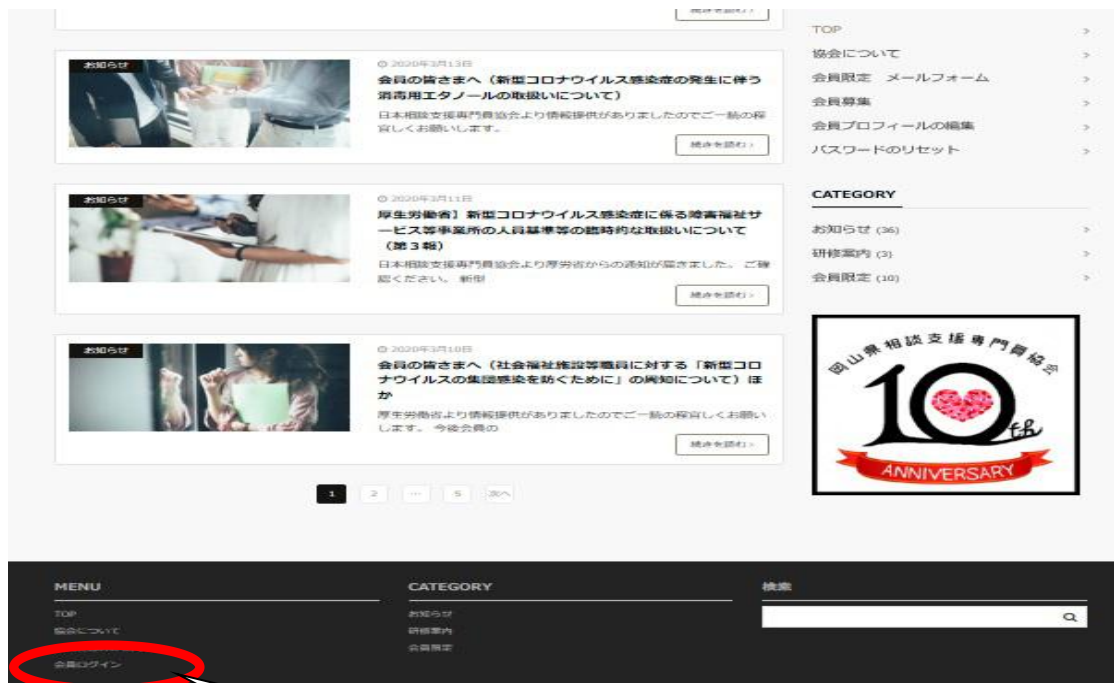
続きを読む ›

お知らせ

2020年3月13日

会員の皆さまへ（新型コロナウイルス感染症の発生に伴う消毒用エタノールの取扱いについて）

日本相談支援専門員協会より情報提供がありましたのでご一読の程宜しくお願いします。

続きを読む ›

お知らせ

2020年3月11日

厚生労働省】新型コロナウイルス感染症に係る障害福祉サービス等事業所の人員基準等の臨時的な取扱いについて（第３報）

日本相談支援専門員協会より厚労省からの通知が届きました。ご確認ください。新型

続きを読む ›

お知らせ

2020年3月10日

会員の皆さまへ（社会福祉施設等職員に対する「新型コロナウイルスの集団感染を防ぐために」の周知について）ほか

厚生労働省より情報提供がありましたのでご一読の程宜しくお願いします。今後会員の

続きを読む ›

1 2 … 5 次へ

TOP ›
協会について ›
会員限定 メールフォーム ›
会員募集 ›
会員プロフィールの編集 ›
パスワードのリセット ›

CATEGORY

お知らせ (36) ›
研修案内 (3) ›
会員限定 (10) ›

岡山県相談支援専門員協会
10th
ANNIVERSARY

MENU
TOP
協会について
会員ログイン

CATEGORY
お知らせ
研修案内
会員限定

検索